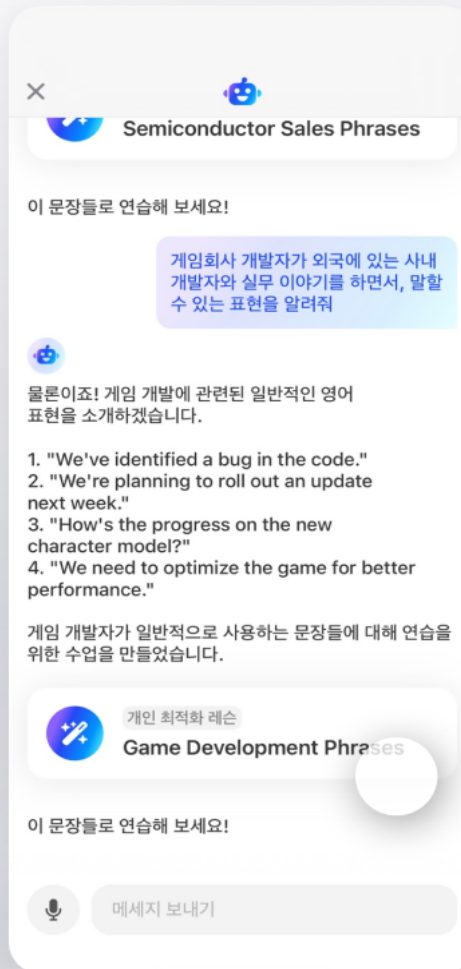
Semiconductor Sales Phrases

이 문장들로 연습해 보세요!

게임회사 개발자가 외국에 있는 사내 개발자와 실무 이야기를 하면서, 말할 수 있는 표현을 알려줘

물론이죠! 게임 개발에 관련된 일반적인 영어 표현을 소개하겠습니다.

1. "We've identified a bug in the code."
2. "We're planning to roll out an update next week."
3. "How's the progress on the new character model?"
4. "We need to optimize the game for better performance."

게임 개발자가 일반적으로 사용하는 문장들에 대해 연습을 위한 수업을 만들었습니다.

개인 최적화 레슨

Game Development Phrases

이 문장들로 연습해 보세요!

메세지 보내기